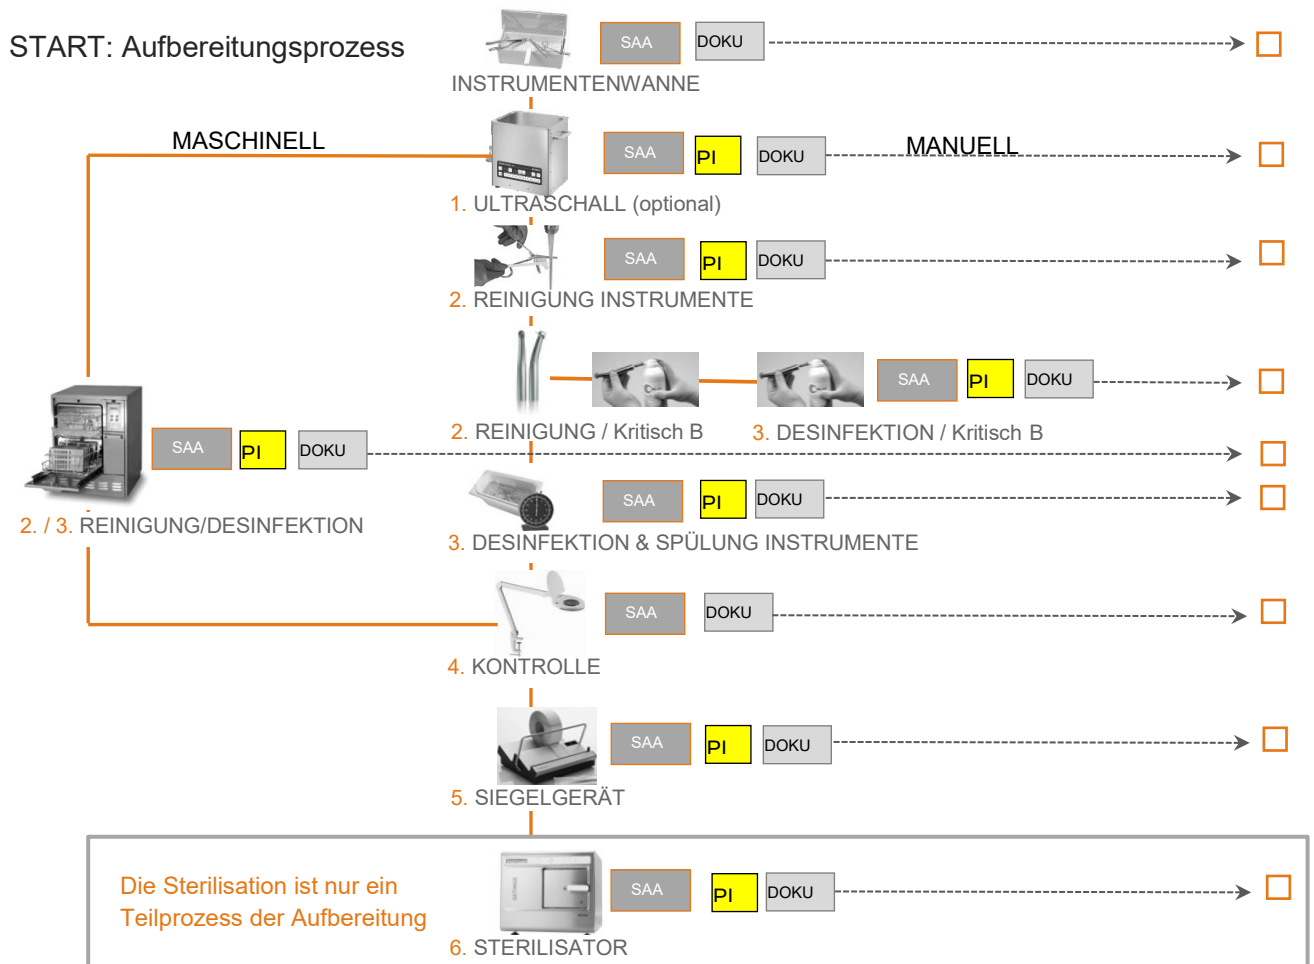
START: Aufbereitungsprozess

SAA DOKU

INSTRUMENTENWANNE

MASCHINELL

SAA PI DOKU MANUELL

1. ULTRASCHALL (optional)

SAA PI DOKU

2. REINIGUNG INSTRUMENTE

SAA PI DOKU

2. REINIGUNG / Kritisch B

3. DESINFEKTION / Kritisch B

SAA PI DOKU

2. / 3. REINIGUNG/DESINFEKTION

SAA PI DOKU

3. DESINFEKTION & SPÜLUNG INSTRUMENTE

SAA DOKU

4. KONTROLLE

SAA PI DOKU

5. SIEGELGERÄT

Die Sterilisation ist nur ein Teilprozess der Aufbereitung

SAA PI DOKU

6. STERILISATOR